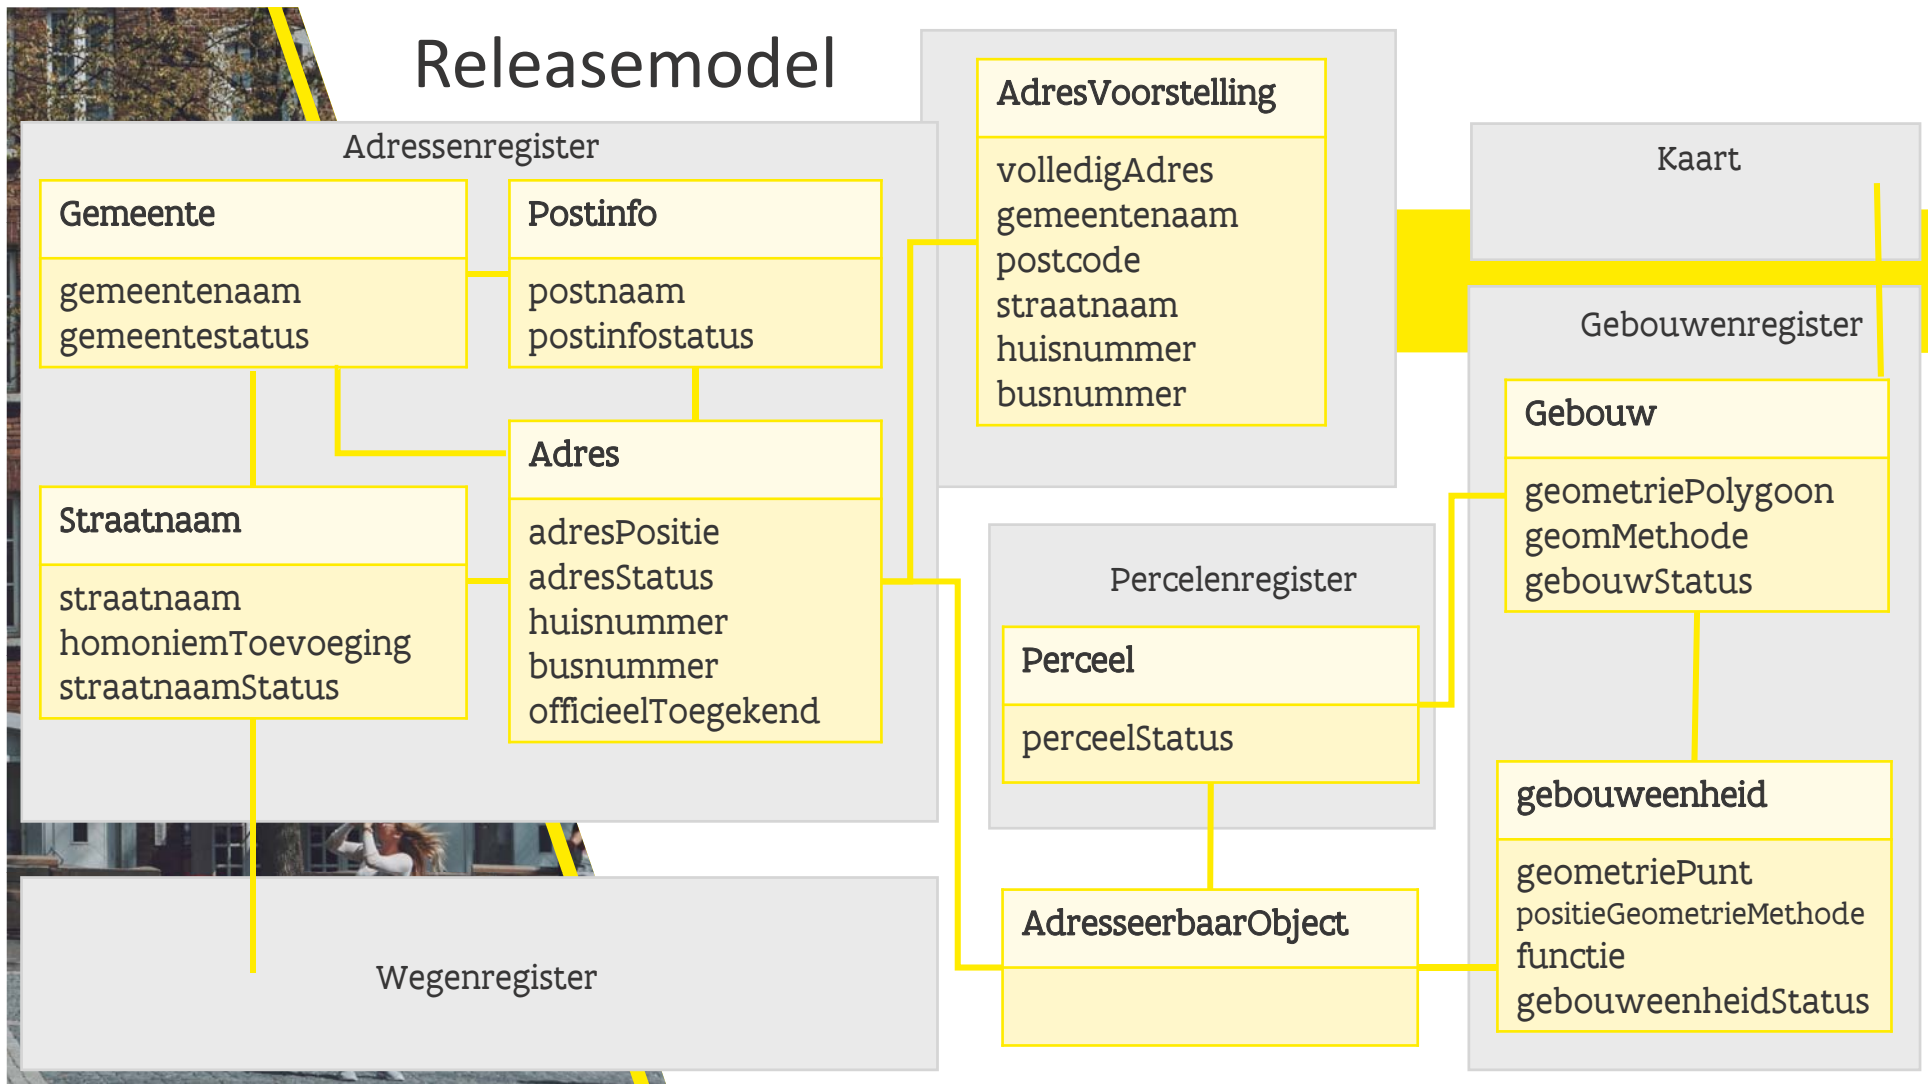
Releasemodel

Adressenregister

Gemeente
gemeentenaam
gemeentestatus

Postinfo
postnaam
postinfostatus

Adres
adresPositie
adresStatus
huisnummer
busnummer
officieelToegekend

Straatnaam
straatnaam
homoniemToevoeging
straatnaamStatus

AdresVoorstelling
volledigAdres
gemeentenaam
postcode
straatnaam
huisnummer
busnummer

Kaart

Gebouwenregister

Gebouw
geometriePolygoon
geomMethode
gebouwStatus

Percelenregister

Perceel
perceelStatus

AdresseerbaarObject

gebouweenheid
geometriePunt
positieGeometrieMethode
functie
gebouweenheidStatus

Wegenregister